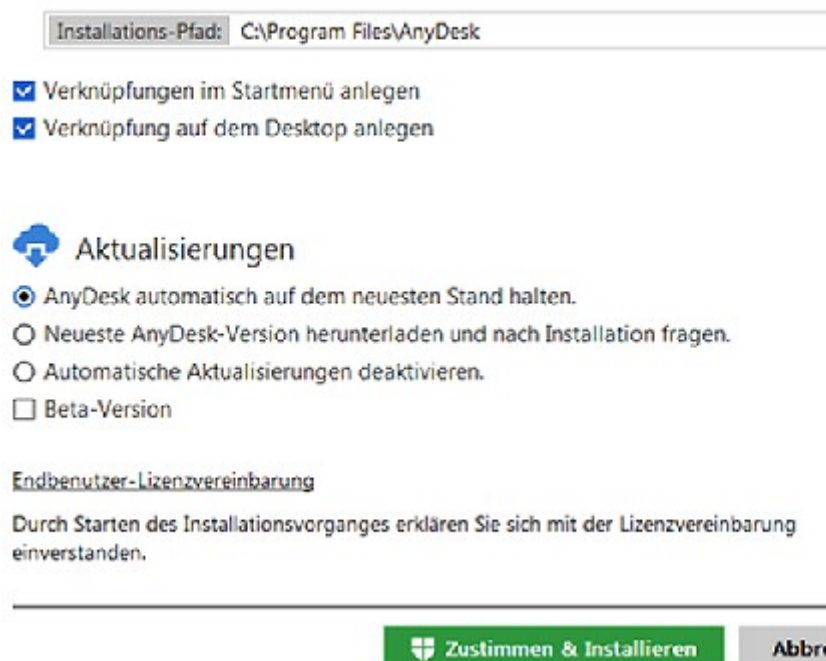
Installations-Pfad: C:\Program Files\AnyDesk

Verknüpfungen im Startmenü anlegen
Verknüpfung auf dem Desktop anlegen

Aktualisierungen

AnyDesk automatisch auf dem neuesten Stand halten.
Neueste AnyDesk-Version herunterladen und nach Installation fragen.
Automatische Aktualisierungen deaktivieren.
Beta-Version

Endbenutzer-Lizenzvereinbarung

Durch Starten des Installationsvorganges erklären Sie sich mit der Lizenzvereinbarung einverstanden.

Zustimmen & Installieren

Abbr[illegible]